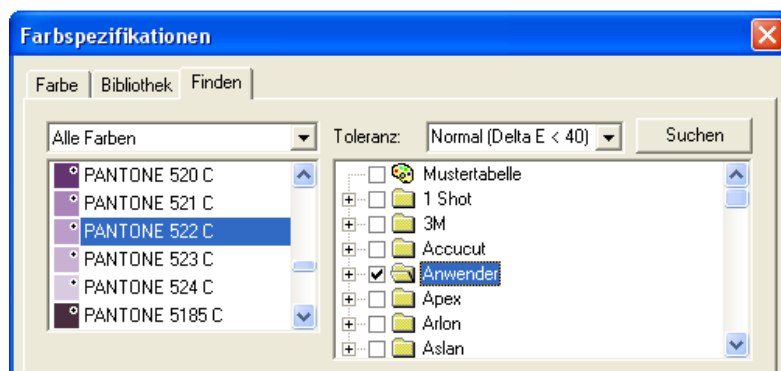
Farbspezifikationen

Farbe | Bibliothek | Finden

Alle Farben

PANTONE 520 C
PANTONE 521 C
PANTONE 522 C
PANTONE 523 C
PANTONE 524 C
PANTONE 5185 C

Toleranz: Normal (Delta E < 40)

Suchen

Mustertabelle
1 Shot
3M
Accucut
Anwender
Apex
Arlon
Aslan